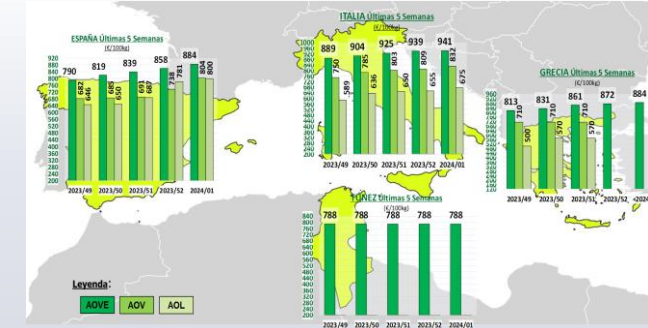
ESPAÑA Últimas 5 Semanas
(€/100kg)

920
880
840
800
760
720
680
640
600
560
520
480
440
400
360
320
280
240
200

790 682 646
819 685 650
839 697 687
858 738 781
884 804 800

2023/49 2023/50 2023/51 2023/52 2024/01

ITALIA Últimas 5 Semanas
(€/100kg)

1000
950
900
850
800
750
700
650
600
550
500
450
400
350
300
250
200

889 750 589
904 785 636
925 803 660
939 809 655
941 832 675

2023/49 2023/50 2023/51 2023/52 2024/01

GRECIA Últimas 5 Semanas
(€/100kg)

960
910
860
810
760
710
660
610
560
510
460
410
360
310
260
210

813 710 500
831 710 570
861 710 570
872
884

2023/49 2023/50 2023/51 2023/52 2024/01

TÚNEZ Últimas 5 Semanas
(€/100kg)

820
780
740
700
660
620
580
540
500
460
420
380
340
300
260
220

788
788
788
788
788

2023/49 2023/50 2023/51 2023/52 2024/01

Leyenda:
AOVE AOV AOL